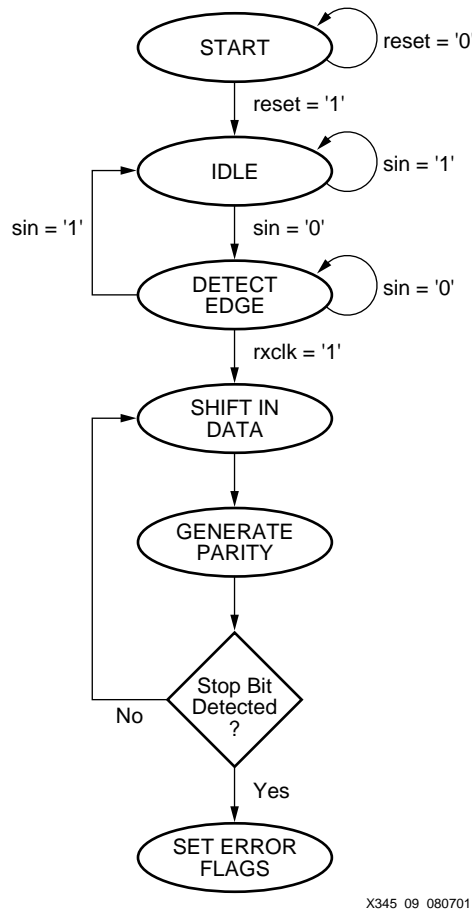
START

reset = '0

reset = '1'

IDLE

sin = '1'

sin = '1'

sin = '0'

DETECT EDGE

sin = '0'

rxclk = '1'

SHIFT IN DATA

GENERATE PARITY

Stop Bit Detected ?

No

Yes

SET ERROR FLAGS

X345 09 080701